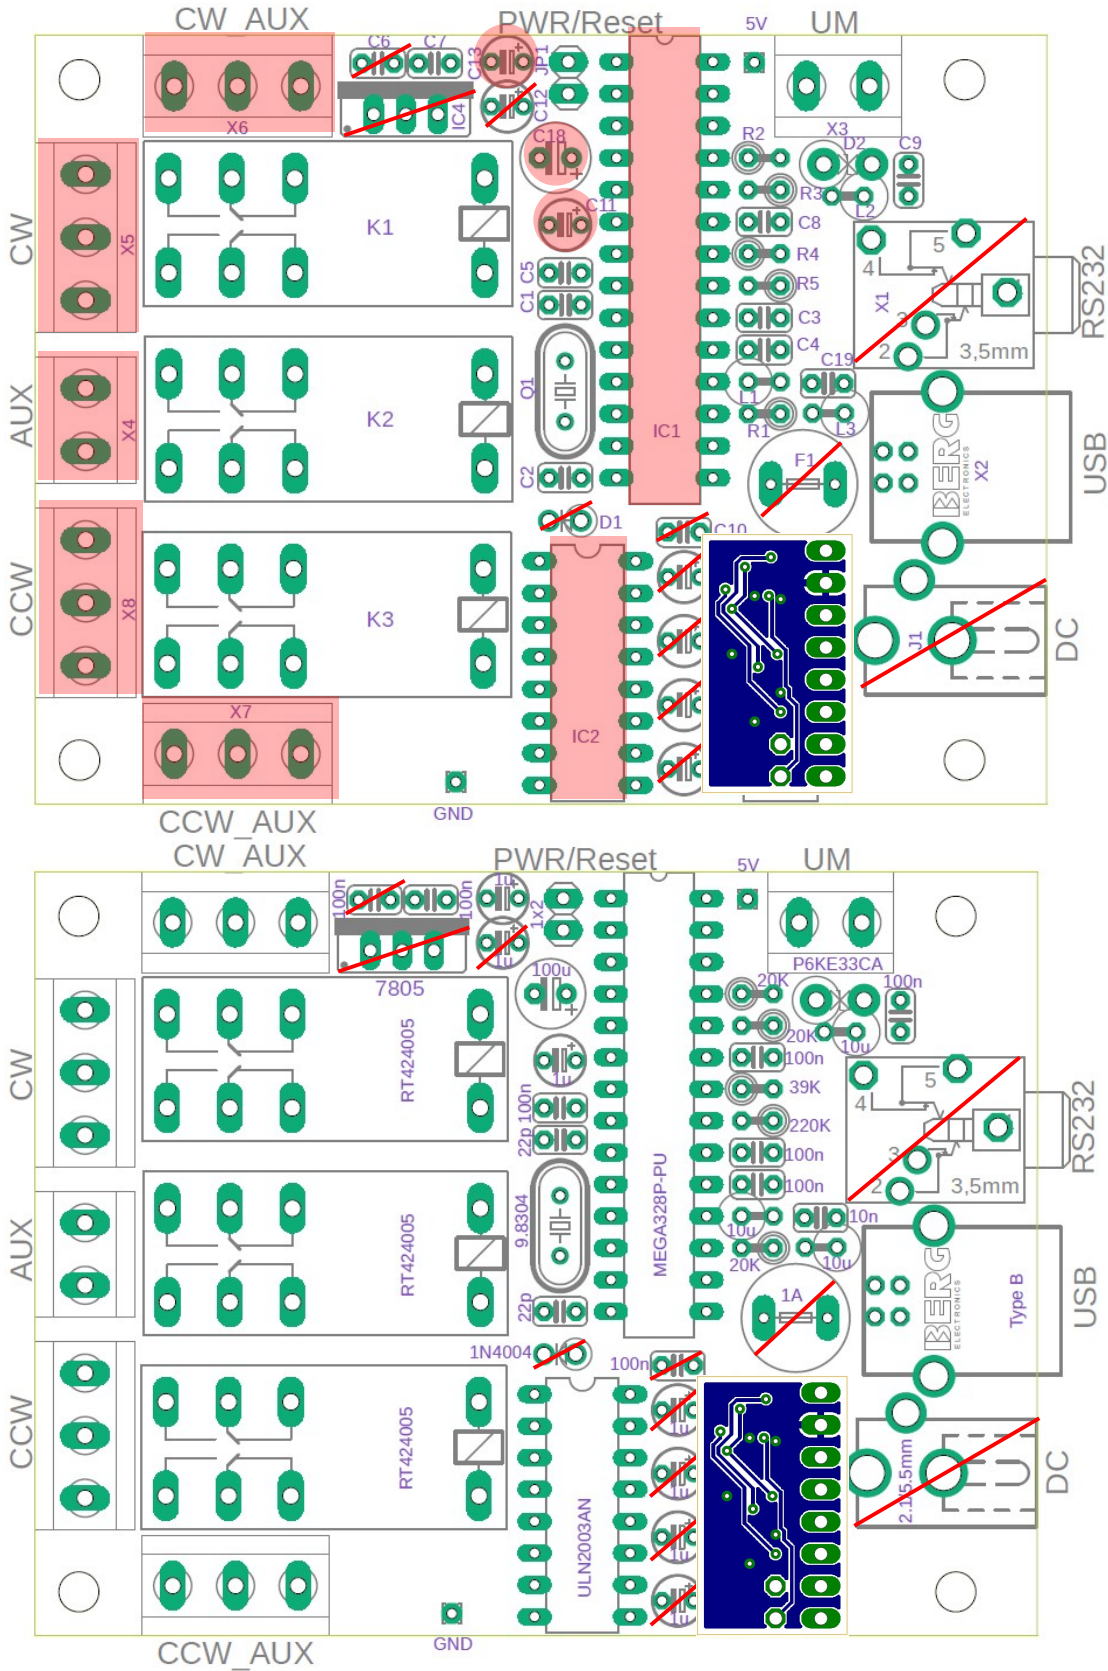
CW_AUX
PWR/Reset
5V
UM
C6 C7
C13
JP1
C12
IC4
X6
X3
C18
R2
D2
C9
R3
L2
C11
C8
K1
R4
RS232
CW
X5
C5
R5
X1
C1
C3
C4
3,5mm
C19
K2
Q1
L1
AUX
X4
R1
L3
IC1
USB
X2
F1
C2
BERG ELECTRONICS
D1
C10
K3
CCW
X8
J1
DC
IC2
X7
GND
CCW_AUX

CW_AUX
PWR/Reset
5V
UM
100n 100n
1u
1x2
1u
7805
P6KE33CA
100u
20K
100n
20K
10u
RT424005
100n
CW
39K
RS232
220K
100n
22p
100n
3,5mm
100n
10n
9.8304
MEGA328P-PU
10u
RT424005
AUX
20K
10u
USB
BERG ELECTRONICS
Type B
1A
22p
1N4004
100n
1u
RT424005
1u
CCW
DC
1u
2.1/5.5mm
ULN2003AN
1u
1u
GND
CCW_AUX